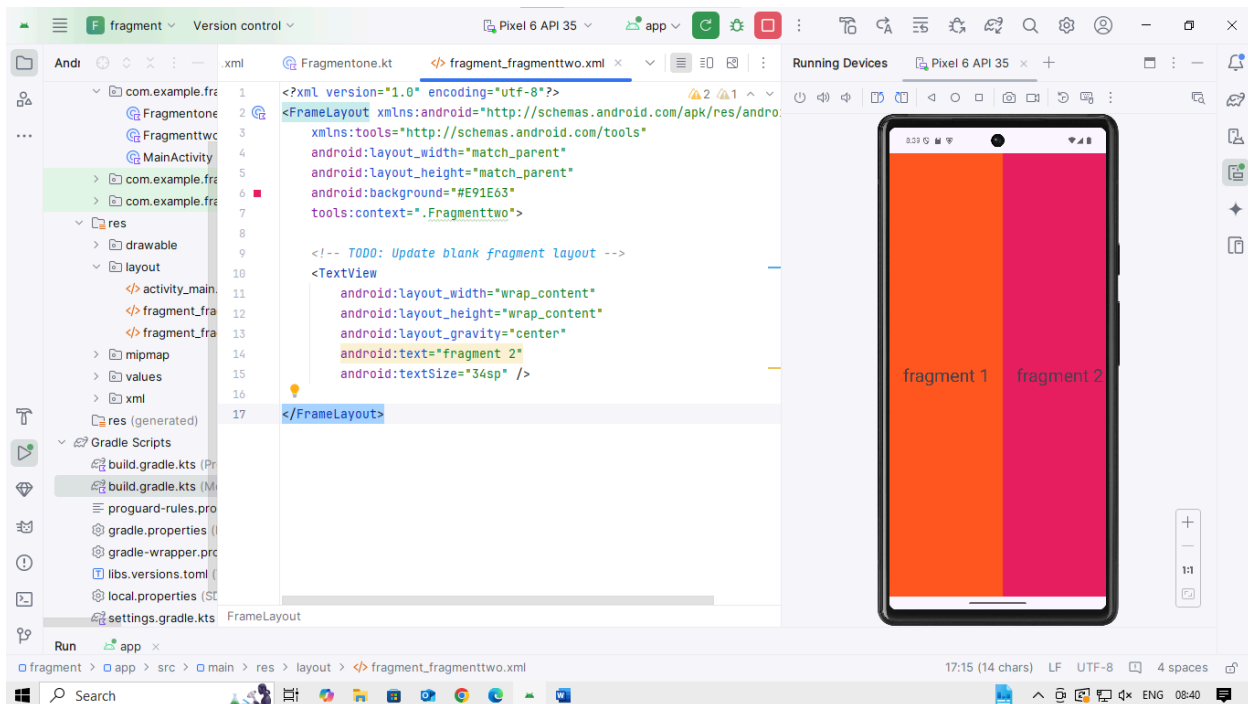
F fragment Version control Pixel 6 API 35 app

Andı

com.example.fra
Fragmentone
Fragmenttwo
MainActivity
com.example.fra
com.example.fra
res
drawable
layout
activity_main.
fragment_fra
fragment_fra
mipmap
values
xml
res (generated)
Gradle Scripts
build.gradle.kts (Pr
build.gradle.kts (M
proguard-rules.pro
gradle.properties (
gradle-wrapper.pro
libs.versions.toml (
local.properties (SD
settings.gradle.kts

.xml Fragmentone.kt fragment_fragmenttwo.xml

1 <?xml version="1.0" encoding="utf-8"?> ⚠2 ⚠1
2 <FrameLayout xmlns:android="http://schemas.android.com/apk/res/andro
3 xmlns:tools="http://schemas.android.com/tools"
4 android:layout_width="match_parent"
5 android:layout_height="match_parent"
6 android:background="#E91E63"
7 tools:context=".Fragmenttwo">
8
9 <!-- TODO: Update blank fragment layout -->
10 <TextView
11 android:layout_width="wrap_content"
12 android:layout_height="wrap_content"
13 android:layout_gravity="center"
14 android:text="fragment 2"
15 android:textSize="34sp" />
16
17 </FrameLayout>

FrameLayout

Running Devices Pixel 6 API 35

8:39

fragment 1 fragment 2

1:1

Run app

fragment > app > src > main > res > layout > fragment_fragmenttwo.xml 17:15 (14 chars) LF UTF-8 4 spaces

Search ENG 08:40